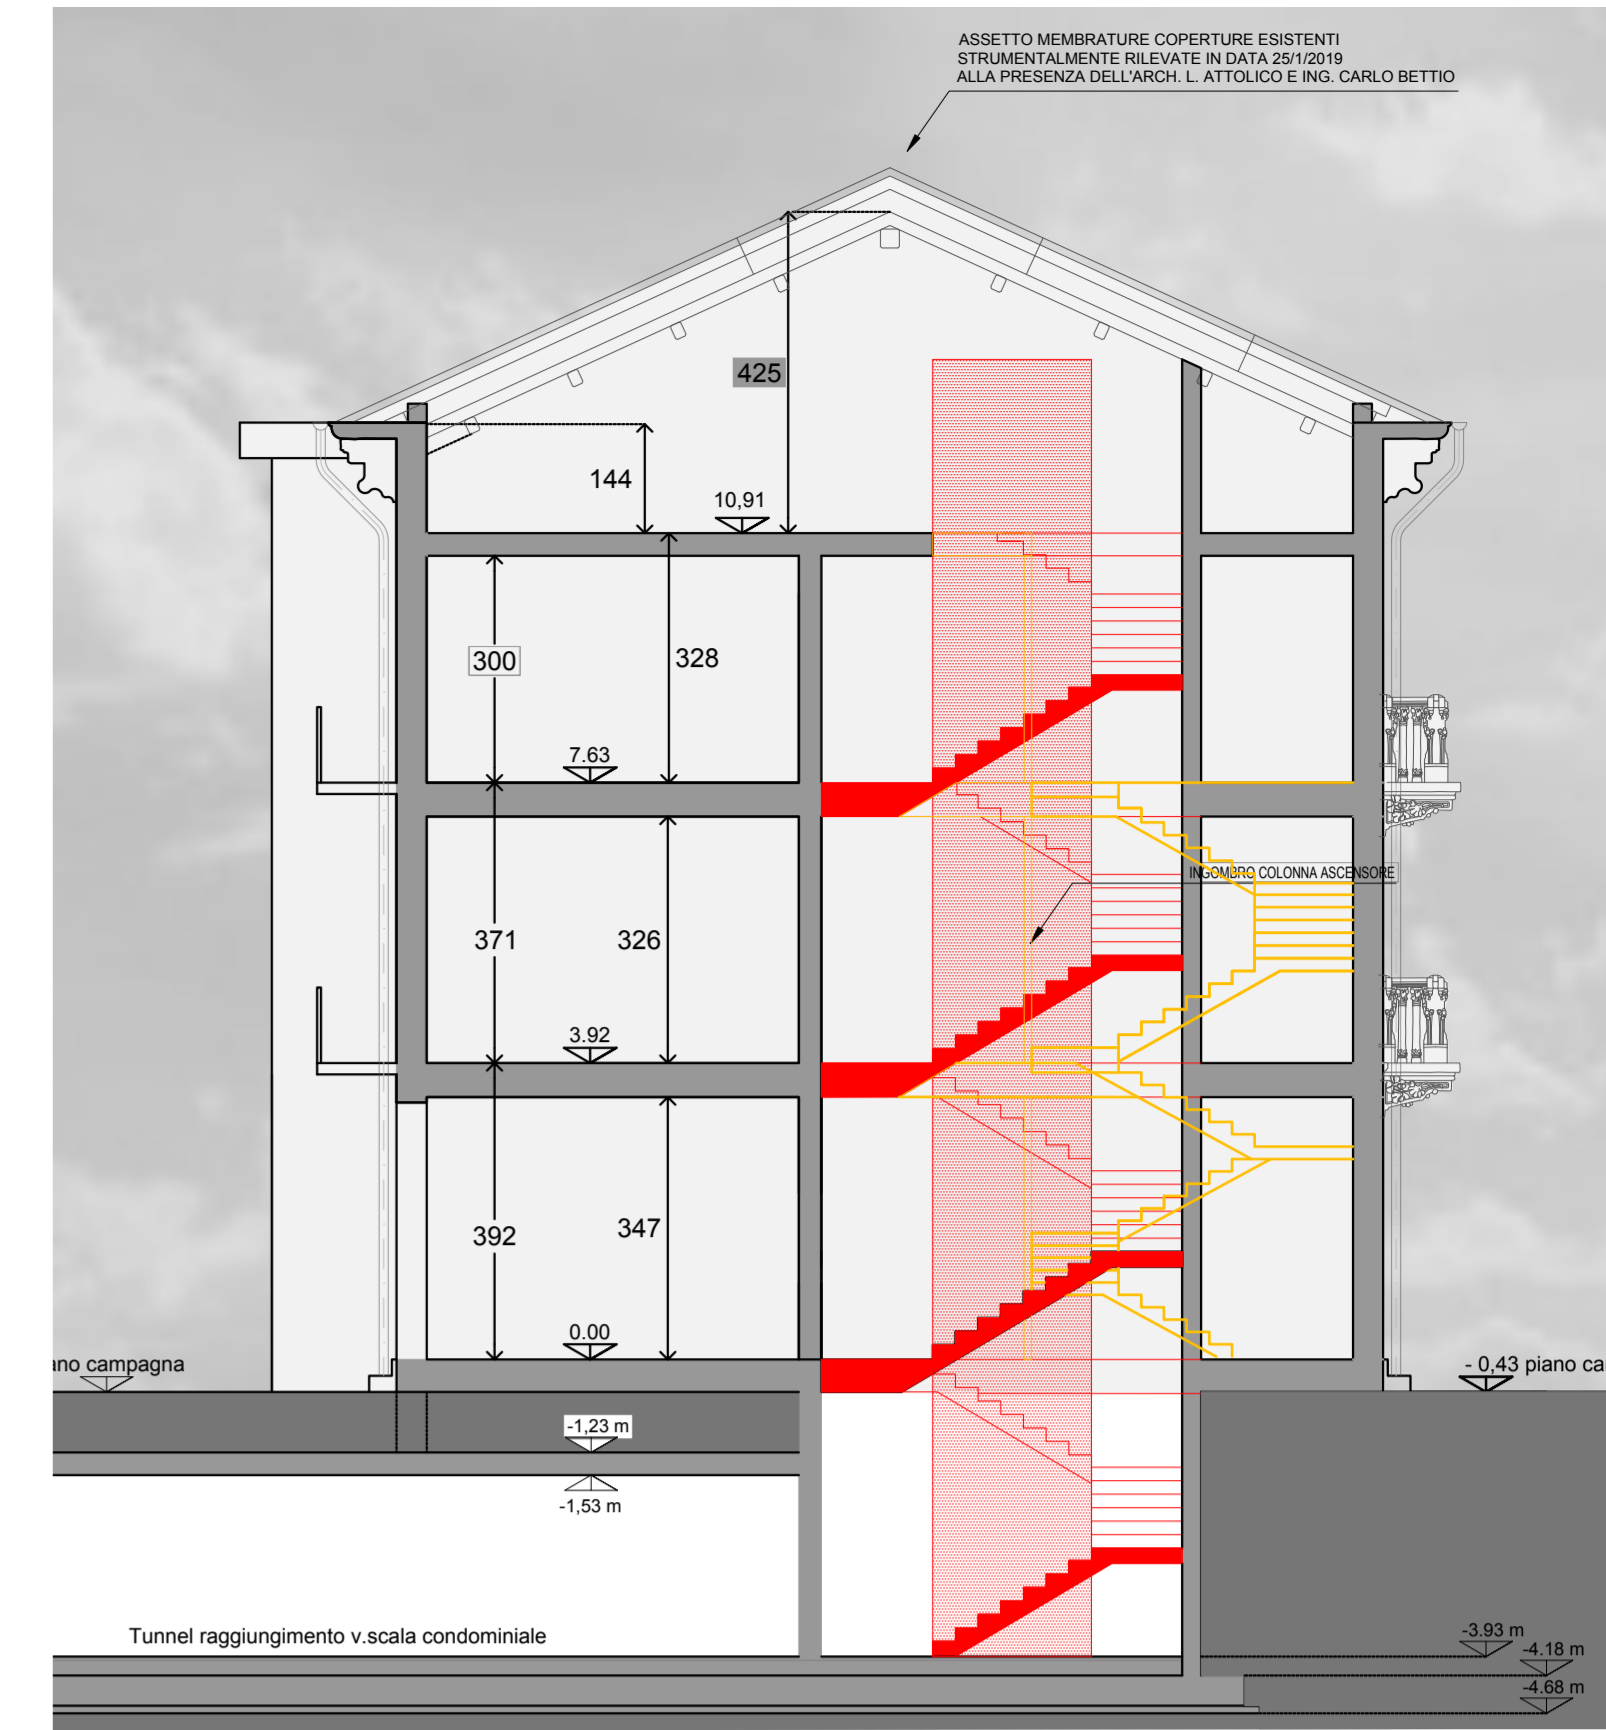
ASSETTO MEMBRATURE COPERTURE ESISTENTI
STRUMENTALMENTE RILEVATE IN DATA 25/1/2019
ALLA PRESENZA DELL'ARCH. L. ATTOLICO E ING. CARLO BETTIO

425

144

10,91

300

328

7.63

INGOMBRO COLONNA ASCENSORE

371

326

3.92

392

347

0.00

ano campagna

- 0,43 piano ca

-1,23 m

-1,53 m

Tunnel raggiungimento v.scala condominiale

-3.93 m

-4.18 m

-4.68 m